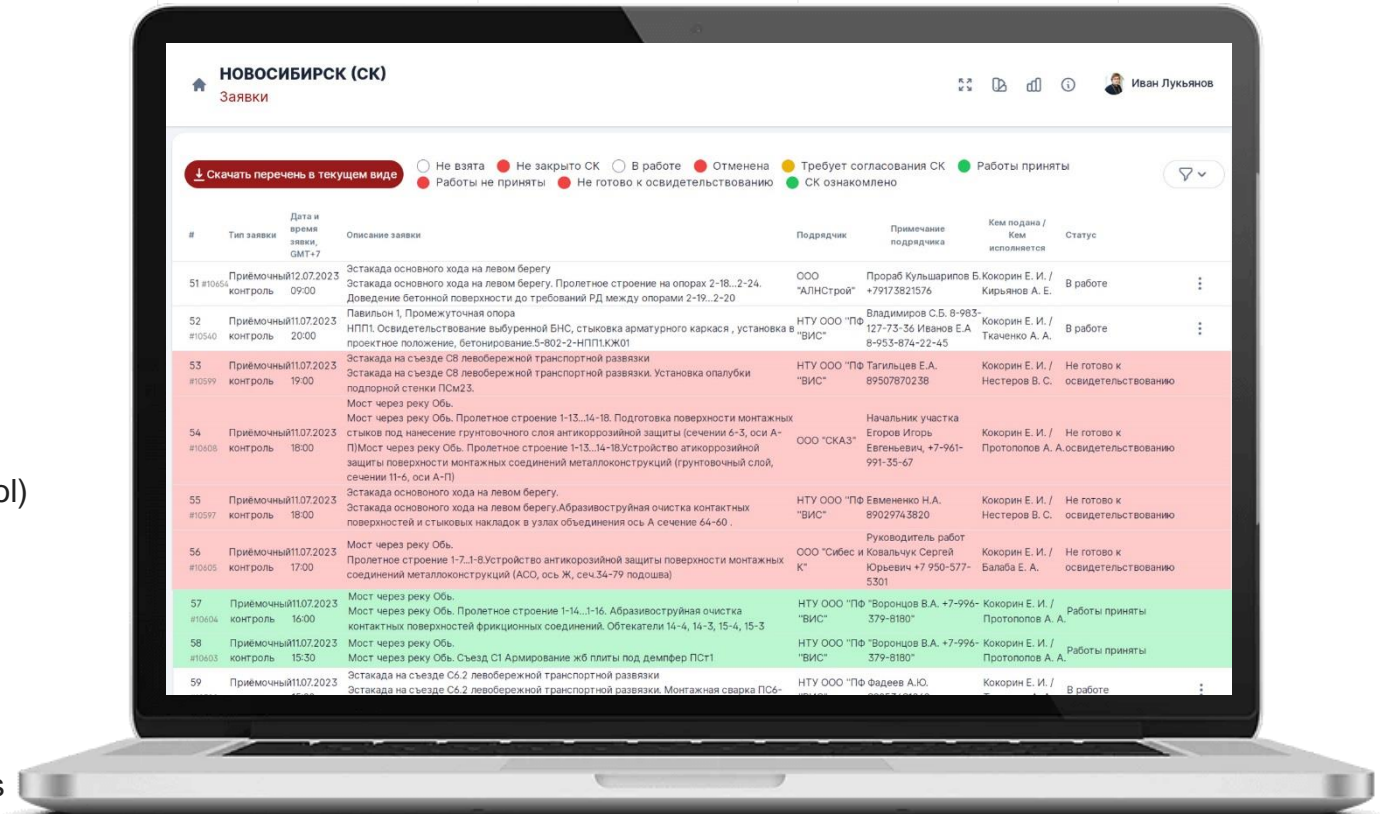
ol)

s

НОВОСИБИРСК (СК)
Заявки

Иван Лукьянов

Скачать перечень в текущем виде

Не взята Не закрыто СК В работе Отменена Требует согласования СК Работы приняты Работы не приняты Не готово к освидетельствованию СК ознакомлено

| # | Тип заявки | Дата и время заявки, GMT+7 | Описание заявки | Подрядчик | Примечание подрядчика | Кем подана / Кем исполняется | Статус |
|---|---|---|---|---|---|---|---|
| 51 #10654 | Приёмочный контроль | 12.07.2023 09:00 | Эстакада основного хода на левом берегу Эстакада основного хода на левом берегу. Пролетное строение на опорах 2-18...2-24. Доведение бетонной поверхности до требований РД между опорами 2-19...2-20 | ООО "АЛНСтрой" | Прораб Кульшарипов Б. +79173821576 | Кокорин Е. И. / Кирьянов А. Е. | В работе |
| 52 #10540 | Приёмочный контроль | 11.07.2023 20:00 | Павильон 1, Промежуточная опора НПП1. Освидетельствование выбуренной БНС, стыковка арматурного каркаса , установка в проектное положение, бетонирование.5-802-2-НПП1.КЖ01 | НТУ ООО "ПФ "ВИС" | Владимиров С.Б. 8-983-127-73-36 Иванов Е.А 8-953-874-22-45 | Кокорин Е. И. / Ткаченко А. А. | В работе |
| 53 #10599 | Приёмочный контроль | 11.07.2023 19:00 | Эстакада на съезде С8 левобережной транспортной развязки Эстакада на съезде С8 левобережной транспортной развязки. Установка опалубки подпорной стенки ПСм23. | НТУ ООО "ПФ "ВИС" | Тагильцев Е.А. 89507870238 | Кокорин Е. И. / Нестеров В. С. | Не готово к освидетельствованию |
| 54 #10608 | Приёмочный контроль | 11.07.2023 18:00 | Мост через реку Обь. Мост через реку Обь. Пролетное строение 1-13...14-18. Подготовка поверхности монтажных стыков под нанесение грунтовочного слоя антикоррозийной защиты (сечении 6-3, оси А-П)Мост через реку Обь. Пролетное строение 1-13...14-18.Устройство атикоррозийной защиты поверхности монтажных соединений металлоконструкций (грунтовочный слой, сечении 11-6, оси А-П) | ООО "СКАЗ" | Начальник участка Егоров Игорь Евгеньевич, +7-961-991-35-67 | Кокорин Е. И. / Протопопов А. А. | Не готово к освидетельствованию |
| 55 #10597 | Приёмочный контроль | 11.07.2023 18:00 | Эстакада основного хода на левом берегу. Эстакада основного хода на левом берегу.Абразивоструйная очистка контактных поверхностей и стыковых накладок в узлах объедиения ось А сечение 64-60 . | НТУ ООО "ПФ "ВИС" | Евменненко Н.А. 89029743820 | Кокорин Е. И. / Нестеров В. С. | Не готово к освидетельствованию |
| 56 #10605 | Приёмочный контроль | 11.07.2023 17:00 | Мост через реку Обь. Пролетное строение 1-7...1-8.Устройство антикорозийной защиты поверхности монтажных соединений металлоконструкций (АСО, ось Ж, сеч.34-79 подошва) | ООО "Сибес К" | Руководитель работ и Ковальчук Сергей Юрьевич +7 950-577-5301 | Кокорин Е. И. / Балаба Е. А. | Не готово к освидетельствованию |
| 57 #10604 | Приёмочный контроль | 11.07.2023 16:00 | Мост через реку Обь. Мост через реку Обь. Пролетное строение 1-14...1-16. Абразивоструйная очистка контактных поверхностей фрикционных соединений. Обтекатели 14-4, 14-3, 15-4, 15-3 | НТУ ООО "ПФ "ВИС" | "Воронцов В.А. +7-996-379-8180" | Кокорин Е. И. / Протопопов А. А. | Работы приняты |
| 58 #10603 | Приёмочный контроль | 11.07.2023 15:30 | Мост через реку Обь. Мост через реку Обь. Съезд С1 Армирование жб плиты под демпфер ПСт1 | НТУ ООО "ПФ "ВИС" | "Воронцов В.А. +7-996-379-8180" | Кокорин Е. И. / Протопопов А. А. | Работы приняты |
| 59 | Приёмочный | 11.07.2023 | Эстакада на съезде С6.2 левобережной транспортной развязки Эстакада на съезде С6.2 левобережной транспортной развязки. Монтажная сварка ПС6- | НТУ ООО "ПФ | Фадеев А.Ю. | Кокорин Е. И. / | В работе |